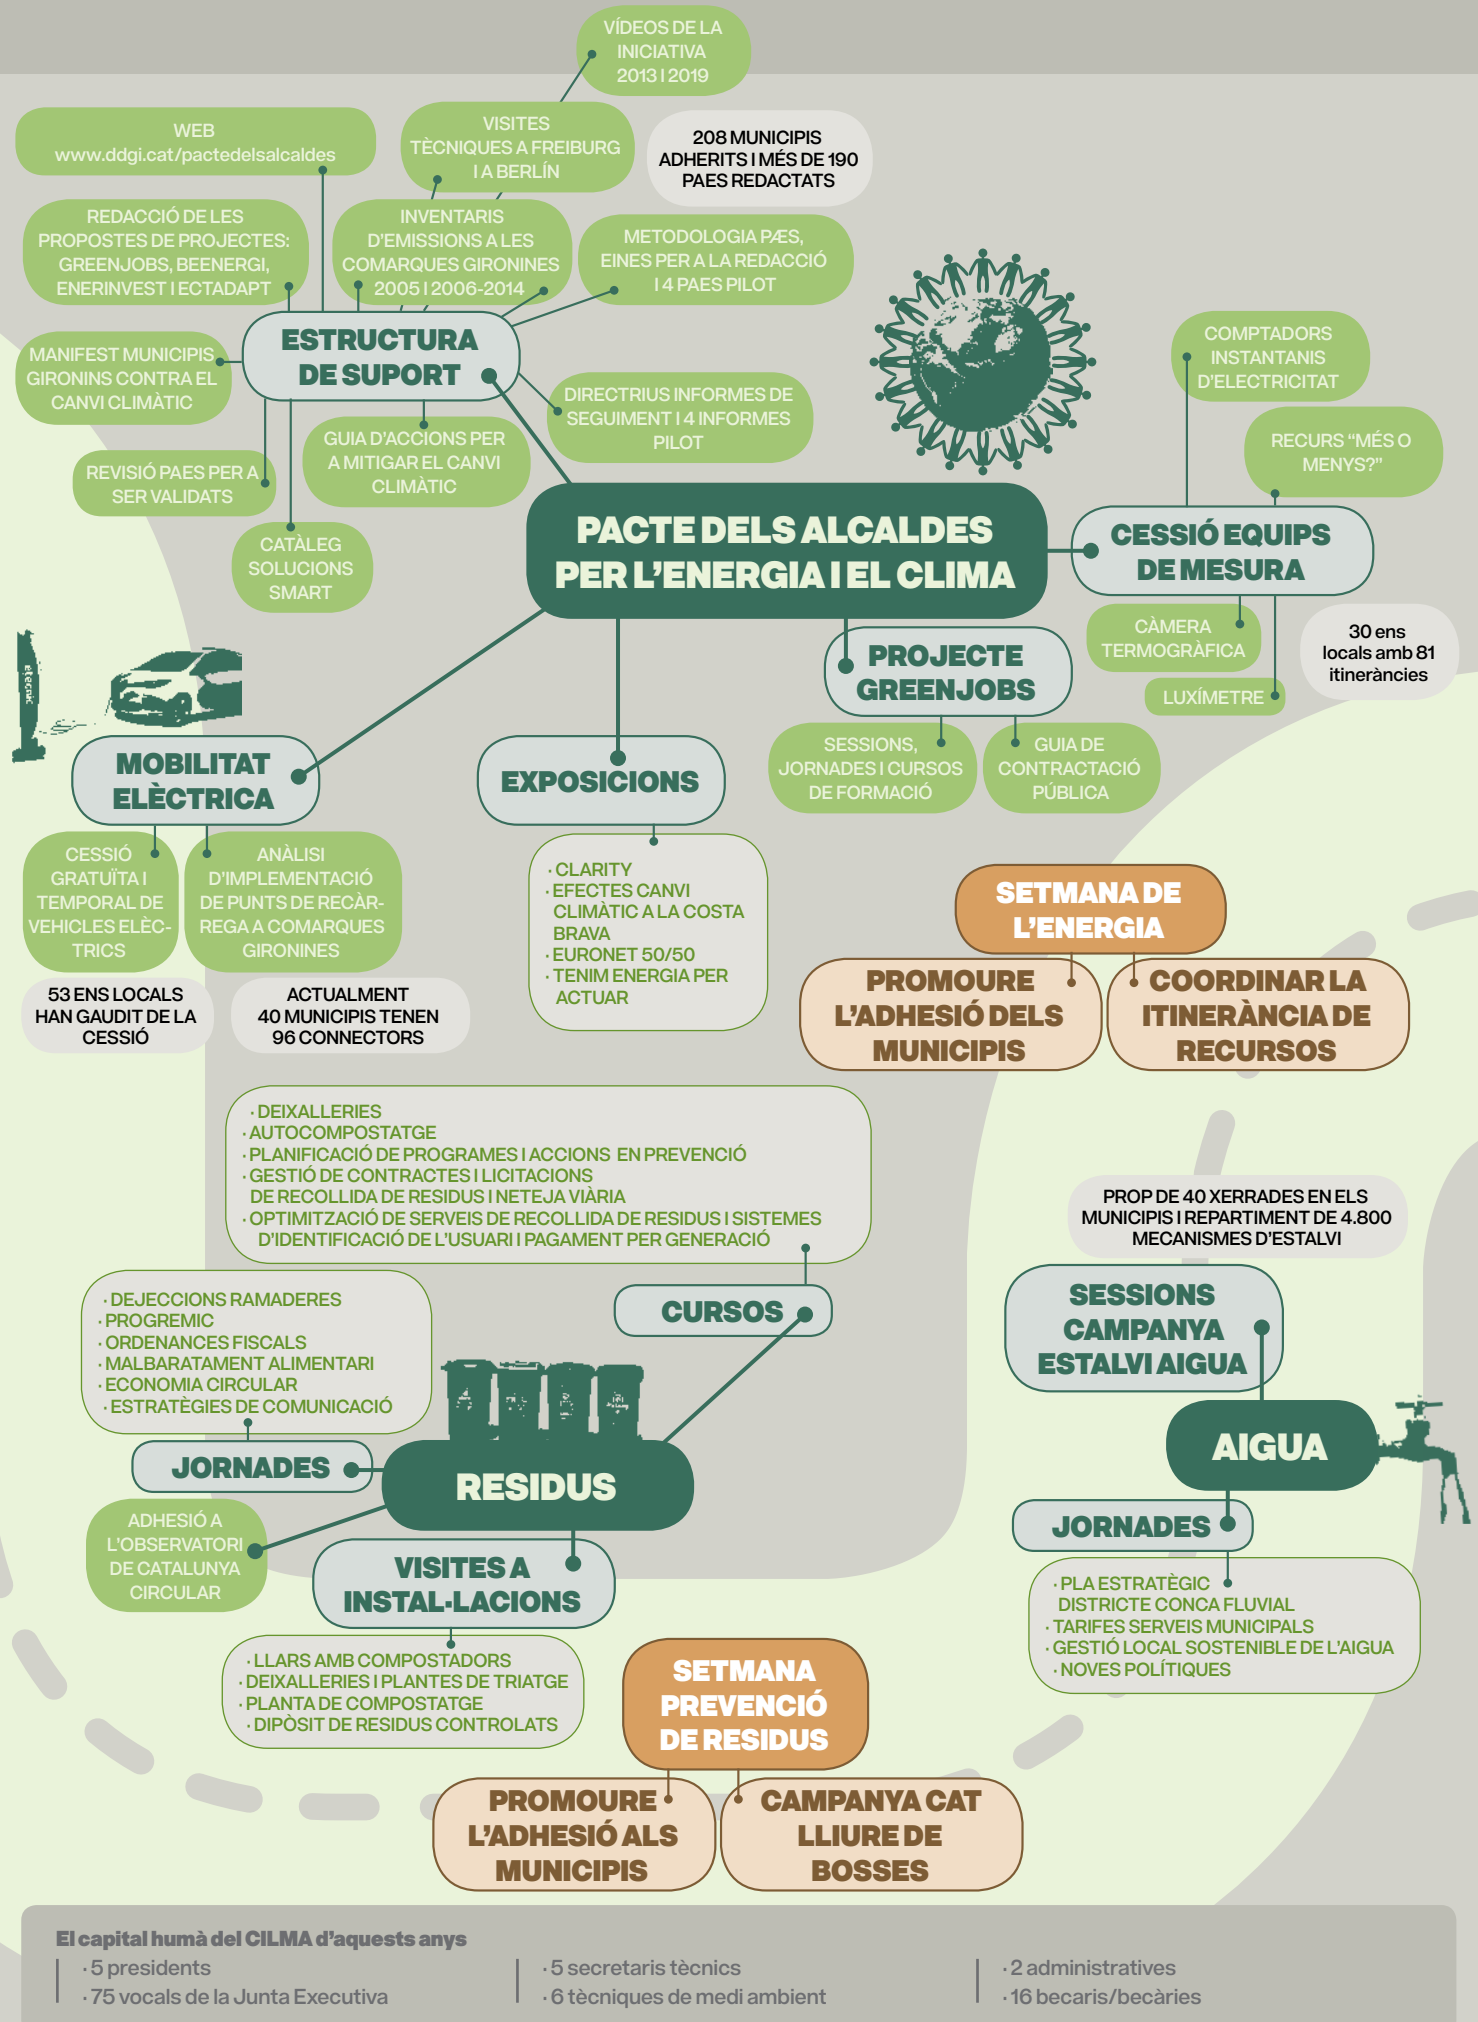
VÍDEOS DE LA INICIATIVA 2013 I 2019

WEB www.ddgi.cat/pactedelsalcaldes

VISITES TÈCNIQUES A FREIBURG I A BERLÍN

208 MUNICIPIS ADHERITS I MÉS DE 190 PAES REDACTATS

REDACCIÓ DE LES PROPOSTES DE PROJECTES: GREENJOBS, BEENERGI, ENERINVEST I ECTADAPT

INVENTARIS D'EMISSIONS A LES COMARQUES GIRONINES 2005 I 2006-2014

METODOLOGIA PÆS, EINES PER A LA REDACCIÓ I 4 PAES PILOT

MANIFEST MUNICIPIS GIRONINS CONTRA EL CANVI CLIMÀTIC

ESTRUCTURA DE SUPORT

DIRECTRIUS INFORMES DE SEGUIMENT I 4 INFORMES PILOT

COMPTADORS INSTANTANIS D'ELECTRICITAT

RECURS "MÉS O MENYS?"

GUIA D'ACCIONS PER A MITIGAR EL CANVI CLIMÀTIC

REVISIÓ PAES PER A SER VALIDATS

CATÀLEG SOLUCIONS SMART

PACTE DELS ALCALDES PER L'ENERGIA I EL CLIMA

CESSIÓ EQUIPS DE MESURA

CÀMERA TERMOGRÀFICA

30 ens locals amb 81 itineràncies

LUXÍMETRE

PROJECTE GREENJOBS

MOBILITAT ELÈCTRICA

EXPOSICIONS

SESSIONS, JORNADES I CURSOS DE FORMACIÓ

GUIA DE CONTRACTACIÓ PÚBLICA

CESSIÓ GRATUÏTA I TEMPORAL DE VEHICLES ELÈCTRICS

ANÀLISI D'IMPLEMENTACIÓ DE PUNTS DE RECÀRREGA A COMARQUES GIRONINES

· CLARITY
· EFECTES CANVI CLIMÀTIC A LA COSTA BRAVA
· EURONET 50/50
· TENIM ENERGIA PER ACTUAR

SETMANA DE L'ENERGIA

PROMOURE L'ADHESIÓ DELS MUNICIPIS

COORDINAR LA ITINERÀNCIA DE RECURSOS

53 ENS LOCALS HAN GAUDIT DE LA CESSIÓ

ACTUALMENT 40 MUNICIPIS TENEN 96 CONNECTORS

· DEIXALLERIES
· AUTOCOMPOSTATGE
· PLANIFICACIÓ DE PROGRAMES I ACCIONS EN PREVENCIÓ
· GESTIÓ DE CONTRACTES I LICITACIONS DE RECOLLIDA DE RESIDUS I NETEJA VIÀRIA
· OPTIMITZACIÓ DE SERVEIS DE RECOLLIDA DE RESIDUS I SISTEMES D'IDENTIFICACIÓ DE L'USUARI I PAGAMENT PER GENERACIÓ

PROP DE 40 XERRADES EN ELS MUNICIPIS I REPARTIMENT DE 4.800 MECANISMES D'ESTALVI

· DEJECCIONS RAMADERES
· PROGREMIC
· ORDENANCES FISCALS
· MALBARATAMENT ALIMENTARI
· ECONOMIA CIRCULAR
· ESTRATÈGIES DE COMUNICACIÓ

CURSOS

SESSIONS CAMPANYA ESTALVI AIGUA

JORNADES

RESIDUS

AIGUA

ADHESIÓ A L'OBSERVATORI DE CATALUNYA CIRCULAR

VISITES A INSTAL·LACIONS

JORNADES

· PLA ESTRATÈGIC DISTRICTE CONCA FLUVIAL
· TARIFES SERVEIS MUNICIPALS
· GESTIÓ LOCAL SOSTENIBLE DE L'AIGUA
· NOVES POLÍTIQUES

· LLARS AMB COMPOSTADORS
· DEIXALLERIES I PLANTES DE TRIATGE
· PLANTA DE COMPOSTATGE
· DIPÒSIT DE RESIDUS CONTROLATS

SETMANA PREVENCIÓ DE RESIDUS

PROMOURE L'ADHESIÓ ALS MUNICIPIS

CAMPANYA CAT LLIURE DE BOSSES

El capital humà del CILMA d'aquests anys

· 5 presidents
· 75 vocals de la Junta Executiva

· 5 secretaris tècnics
· 6 tècniques de medi ambient

· 2 administratives
· 16 becaris/becàries